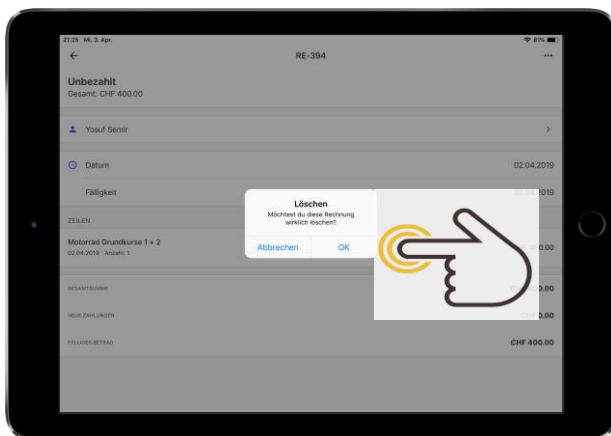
21:25 Mi. 3. Apr.
81%
RE-394
...
Unbezahlt
Gesamt: CHF 400.00

Yosuf Semir

Datum 02.04.2019

Fälligkeit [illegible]019

ZEILEN

Motorrad Grundkurse 1 + 2 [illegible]0.00
02.04.2019 · Anzahl: 1

GESAMTSUMME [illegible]0.00

NEUE ZAHLUNGEN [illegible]0.00

FÄLLIGER BETRAG CHF 400.00

Löschen
Möchtest du diese Rechnung wirklich löschen?
Abbrechen
OK